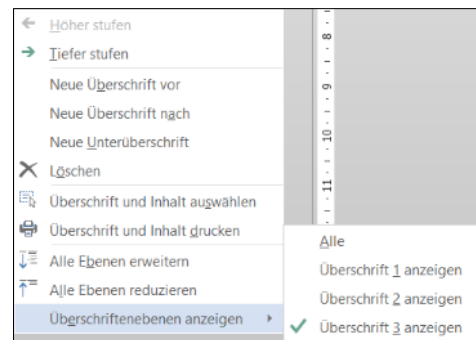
Höher stufen
Tiefer stufen
Neue Überschrift vor
Neue Überschrift nach
Neue Unterüberschrift
Löschen
Überschrift und Inhalt auswählen
Überschrift und Inhalt drucken
Alle Ebenen erweitern
Alle Ebenen reduzieren
Überschriftenebenen anzeigen

Alle
Überschrift 1 anzeigen
Überschrift 2 anzeigen
Überschrift 3 anzeigen

8
9
10
11